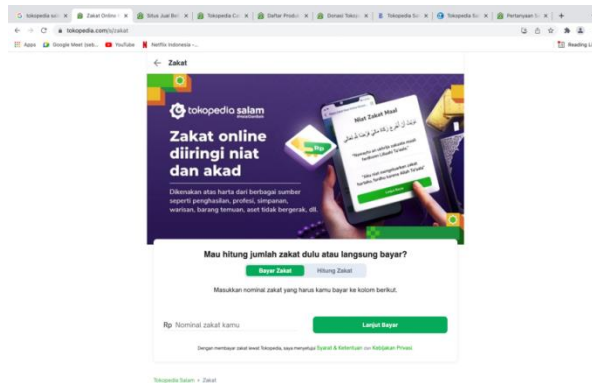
Tokopedia sal | Zakat Online | Situs Jual Bel | Tokopedia Ca | Daftar Produk | Donasi Tokop | Tokopedia Sa | Tokopedia Sa | Pertanyaan S | +

tokopedia.com/s/zakat

Apps | Google Meet (seb... | YouTube | Netflix Indonesia -...

Reading List

← Zakat

tokopedia salam

Zakat online diiringi niat dan akad

Dikenakan atas harta dari berbagai sumber seperti penghasilan, profesi, simpanan, warisan, barang temuan, aset tidak bergerak, dll.

Niat Zakat Maal

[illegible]

Mau hitung jumlah zakat dulu atau langsung bayar?

Bayar Zakat | Hitung Zakat

Masukkan nominal zakat yang harus kamu bayar ke kolom berikut.

Rp Nominal zakat kamu

Lanjut Bayar

Dengan membayar zakat lewat Tokopedia, saya menyetujui Syarat & Ketentuan dan Kebijakan Privasi

Tokopedia Salam > Zakat